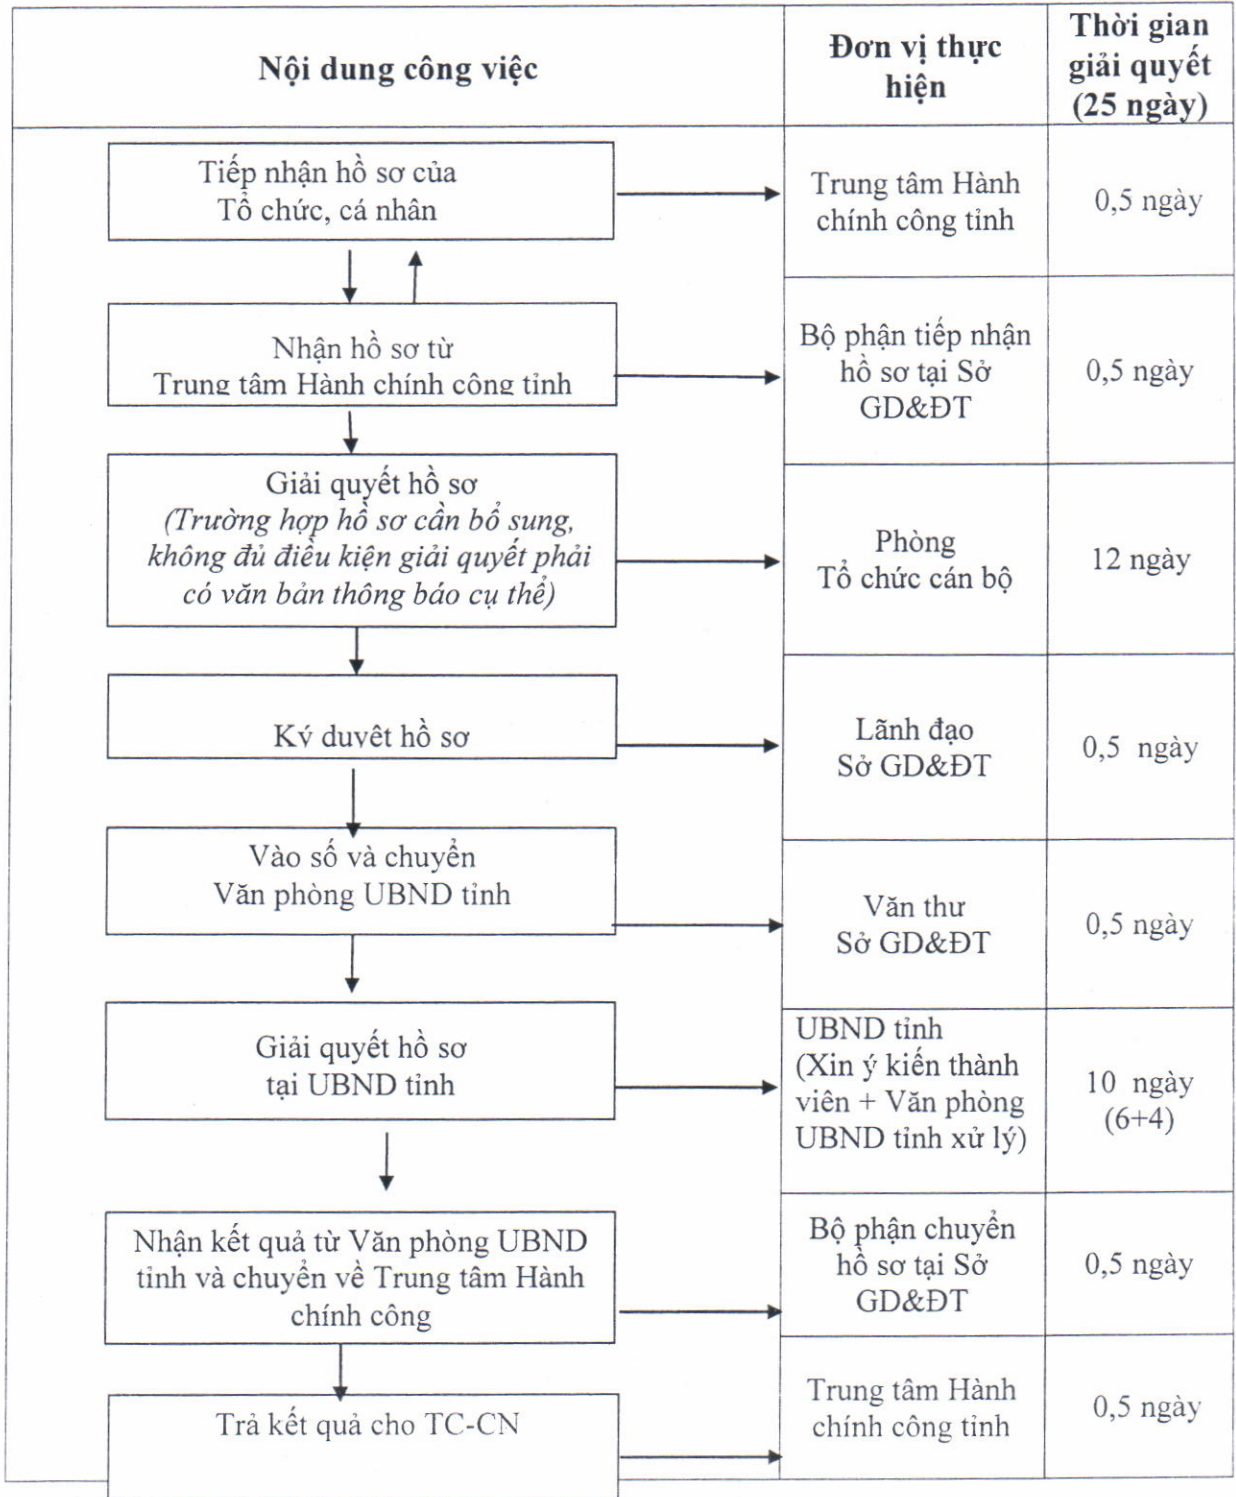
| Nội dung công việc | Đơn vị thực hiện | Thời gian giải quyết (25 ngày) |
|---|---|---|
| Tiếp nhận hồ sơ của Tổ chức, cá nhân | Trung tâm Hành chính công tỉnh | 0,5 ngày |
| Nhận hồ sơ từ Trung tâm Hành chính công tỉnh | Bộ phận tiếp nhận hồ sơ tại Sở GD&ĐT | 0,5 ngày |
| Giải quyết hồ sơ *(Trường hợp hồ sơ cần bổ sung, không đủ điều kiện giải quyết phải có văn bản thông báo cụ thể)* | Phòng Tổ chức cán bộ | 12 ngày |
| Ký duyệt hồ sơ | Lãnh đạo Sở GD&ĐT | 0,5 ngày |
| Vào số và chuyển Văn phòng UBND tỉnh | Văn thư Sở GD&ĐT | 0,5 ngày |
| Giải quyết hồ sơ tại UBND tỉnh | UBND tỉnh (Xin ý kiến thành viên + Văn phòng UBND tỉnh xử lý) | 10 ngày (6+4) |
| Nhận kết quả từ Văn phòng UBND tỉnh và chuyển về Trung tâm Hành chính công | Bộ phận chuyển hồ sơ tại Sở GD&ĐT | 0,5 ngày |
| Trả kết quả cho TC-CN | Trung tâm Hành chính công tỉnh | 0,5 ngày |